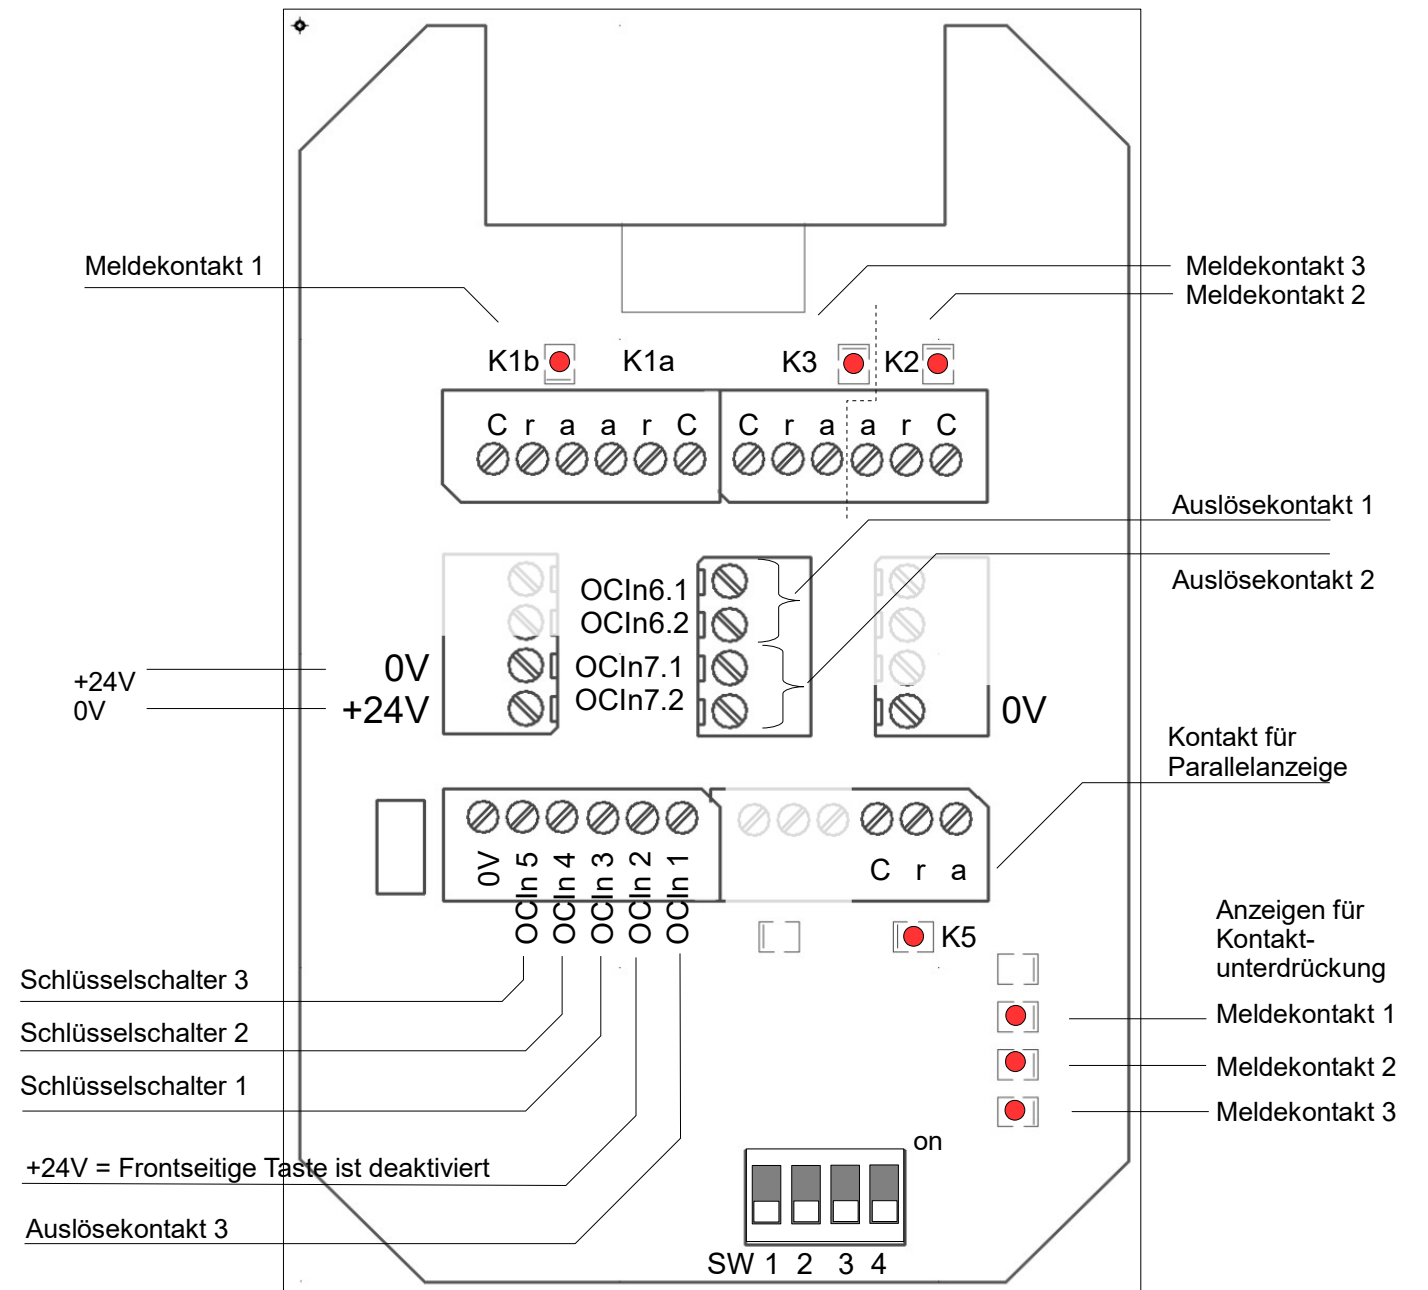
Meldekontakt 1

Meldekontakt 3
Meldekontakt 2

K1b K1a K3 K2

C r a a r C C r a a r C

Auslösekontakt 1

Auslösekontakt 2

OCIn6.1
OCIn6.2
OCIn7.1
OCIn7.2

+24V
0V

0V
+24V

0V

Kontakt für Parallelanzeige

0V OCIn 5 OCIn 4 OCIn 3 OCIn 2 OCIn 1

C r a

K5

Anzeigen für Kontakt-unterdrückung

Schlüsselschalter 3

Schlüsselschalter 2

Schlüsselschalter 1

+24V = Frontseitige Taste ist deaktiviert

Auslösekontakt 3

Meldekontakt 1

Meldekontakt 2

Meldekontakt 3

on

SW 1 2 3 4